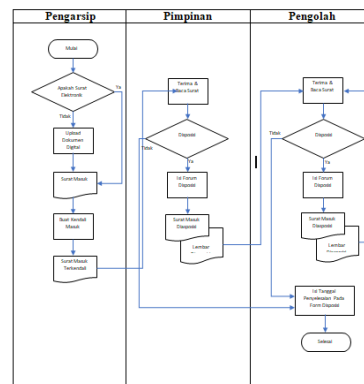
| Pengarsip | Pimpinan | Pengolah |
|---|---|---|

Mulai

Apakah Surat Elektronik

Ya

Tidak

Upload Dokumen Digital

Surat Masuk

Buat Kendali Masuk

Surat Masuk Terkendali

Terima & Baca Surat

Disposisi

Tidak

Ya

Isi Forum Disposisi

Surat Masuk Disposisi

Lembar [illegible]

Terima & Baca Surat

Tidak

Disposisi

Ya

Isi Forum Disposisi

Surat Masuk Disposisi

Lembar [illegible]

Isi Tanggal Penyelesaian Pada Form Disposisi

Selesai